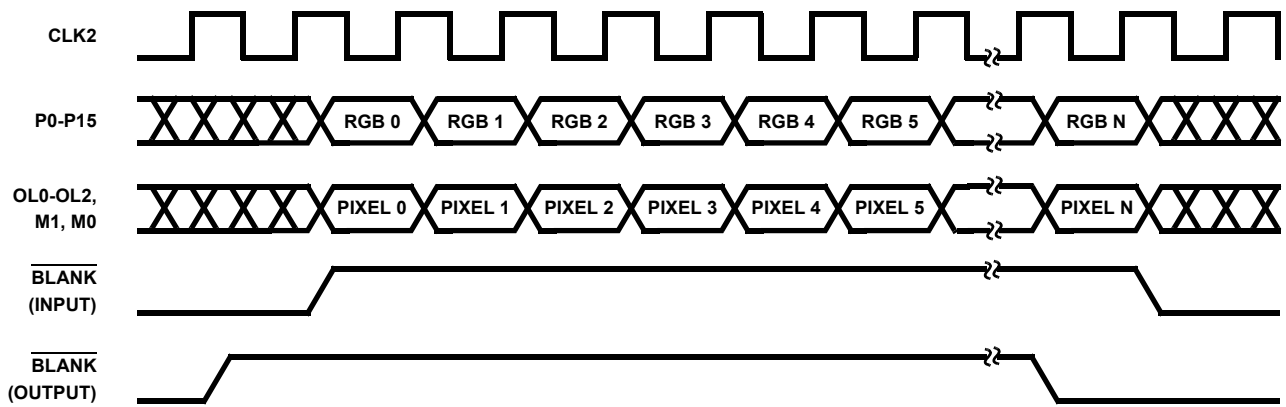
CLK2

P0-P15

RGB 0 RGB 1 RGB 2 RGB 3 RGB 4 RGB 5 RGB N

OL0-OL2, M1, M0

PIXEL 0 PIXEL 1 PIXEL 2 PIXEL 3 PIXEL 4 PIXEL 5 PIXEL N

$\overline{\text{BLANK}}$ (INPUT)

$\overline{\text{BLANK}}$ (OUTPUT)